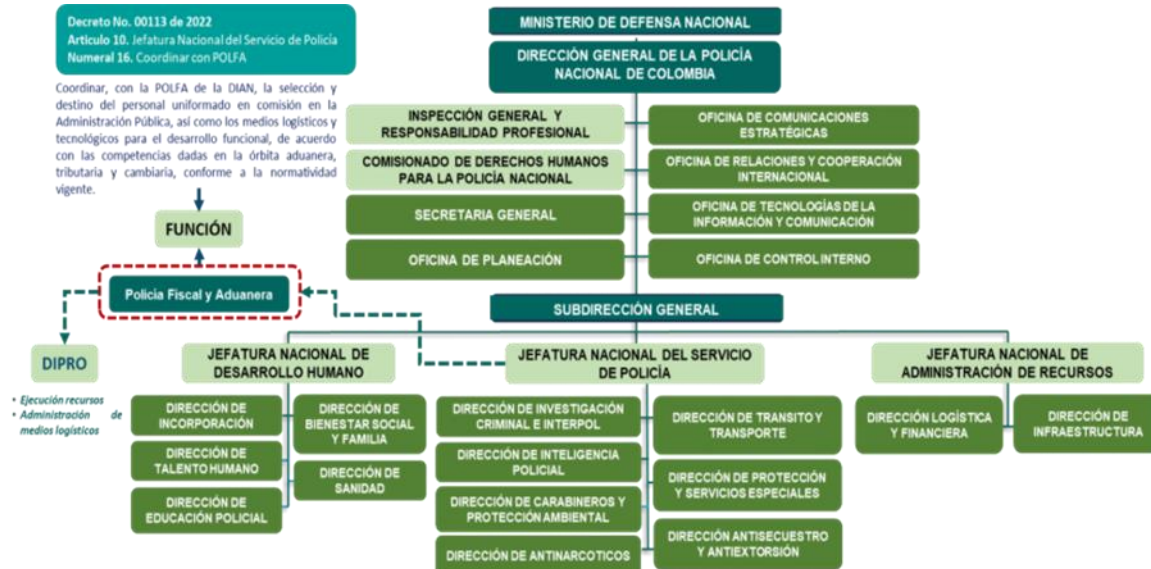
Decreto No. 00113 de 2022
Artículo 10. Jefatura Nacional del Servicio de Policía
Numeral 16. Coordinar con POLFA

Coordinar, con la POLFA de la DIAN, la selección y destino del personal uniformado en comisión en la Administración Pública, así como los medios logísticos y tecnológicos para el desarrollo funcional, de acuerdo con las competencias dadas en la órbita aduanera, tributaria y cambiaria, conforme a la normatividad vigente.

FUNCIÓN

Policía Fiscal y Aduanera

DIPRO

• Ejecución recursos
• Administración de medios logísticos

MINISTERIO DE DEFENSA NACIONAL

DIRECCIÓN GENERAL DE LA POLICÍA NACIONAL DE COLOMBIA

INSPECCIÓN GENERAL Y RESPONSABILIDAD PROFESIONAL

COMISIONADO DE DERECHOS HUMANOS PARA LA POLICÍA NACIONAL

SECRETARIA GENERAL

OFICINA DE PLANEACIÓN

OFICINA DE COMUNICACIONES ESTRATÉGICAS

OFICINA DE RELACIONES Y COOPERACIÓN INTERNACIONAL

OFICINA DE TECNOLOGÍAS DE LA INFORMACIÓN Y COMUNICACIÓN

OFICINA DE CONTROL INTERNO

SUBDIRECCIÓN GENERAL

JEFATURA NACIONAL DE DESARROLLO HUMANO

DIRECCIÓN DE INCORPORACIÓN

DIRECCIÓN DE TALENTO HUMANO

DIRECCIÓN DE EDUCACIÓN POLICIAL

DIRECCIÓN DE BIENESTAR SOCIAL Y FAMILIA

DIRECCIÓN DE SANIDAD

JEFATURA NACIONAL DEL SERVICIO DE POLICÍA

DIRECCIÓN DE INVESTIGACIÓN CRIMINAL E INTERPOL

DIRECCIÓN DE INTELIGENCIA POLICIAL

DIRECCIÓN DE CARABINEROS Y PROTECCIÓN AMBIENTAL

DIRECCIÓN DE ANTINARCOTICOS

DIRECCIÓN DE TRANSITO Y TRANSPORTE

DIRECCIÓN DE PROTECCIÓN Y SERVICIOS ESPECIALES

DIRECCIÓN ANTISECUESTRO Y ANTIEXTORSIÓN

JEFATURA NACIONAL DE ADMINISTRACIÓN DE RECURSOS

DIRECCIÓN LOGÍSTICA Y FINANCIERA

DIRECCIÓN DE INFRAESTRUCTURA